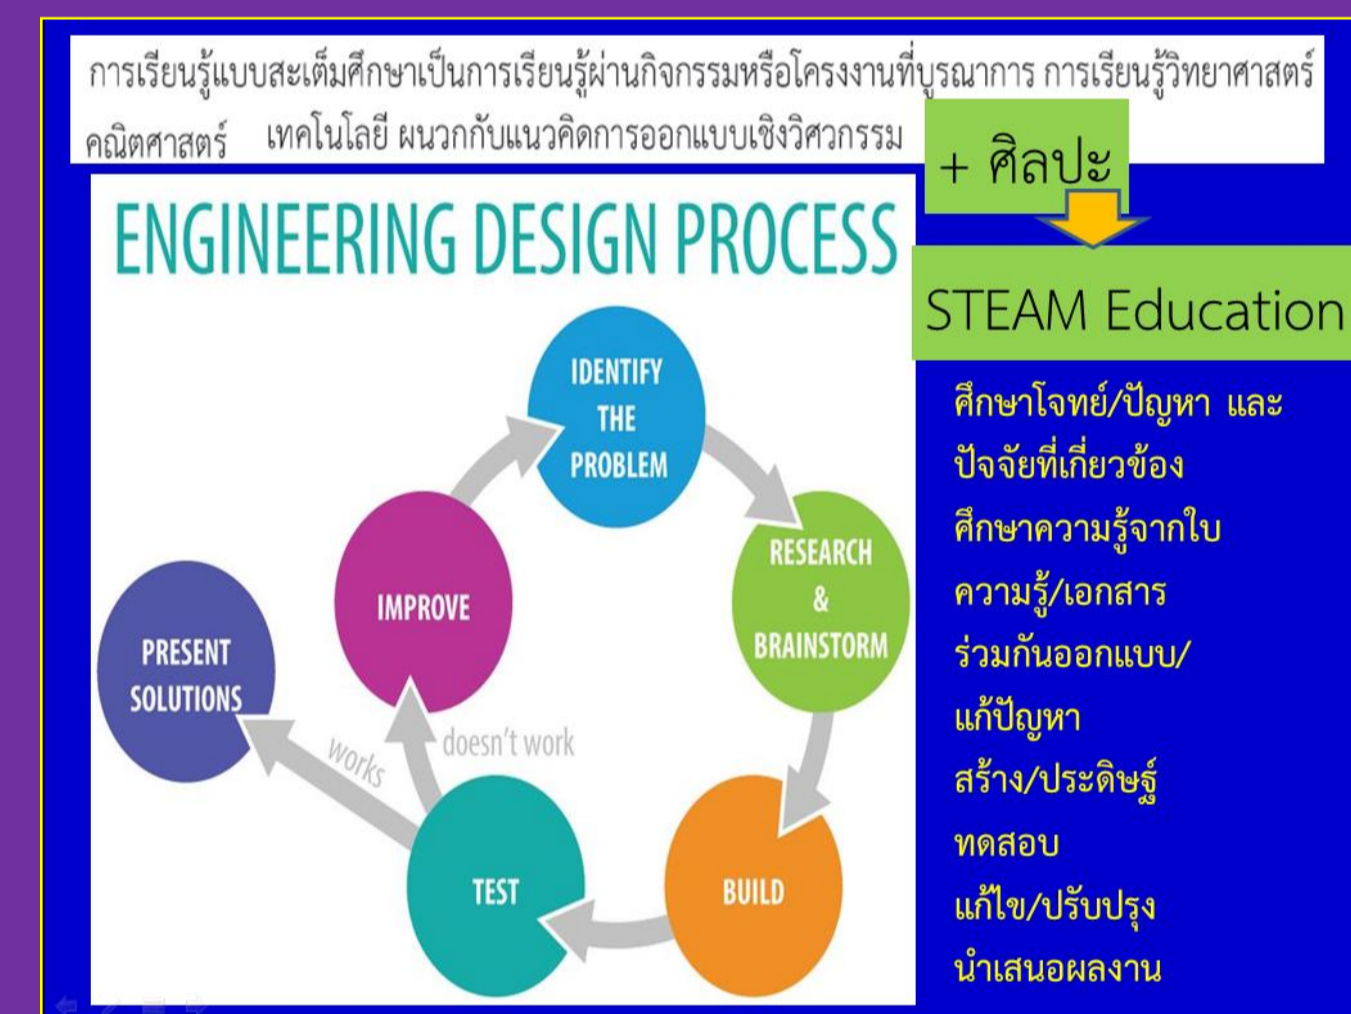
การเรียนรู้แบบสะเต็มศึกษาเป็นการเรียนรู้ผ่านกิจกรรมหรือโครงงานที่บูรณาการ การเรียนรู้วิทยาศาสตร์ คณิตศาสตร์ เทคโนโลยี ผนวกกับแนวคิดการออกแบบเชิงวิศวกรรม

+ ศิลปะ

STEAM Education

ENGINEERING DESIGN PROCESS

IDENTIFY THE PROBLEM

RESEARCH & BRAINSTORM

BUILD

TEST

IMPROVE

PRESENT SOLUTIONS

doesn't work

works

ศึกษาโจทย์/ปัญหา และปัจจัยที่เกี่ยวข้อง
ศึกษาความรู้จากใบความรู้/เอกสาร
ร่วมกันออกแบบ/แก้ปัญหา
สร้าง/ประดิษฐ์
ทดสอบ
แก้ไข/ปรับปรุง
นำเสนอผลงาน